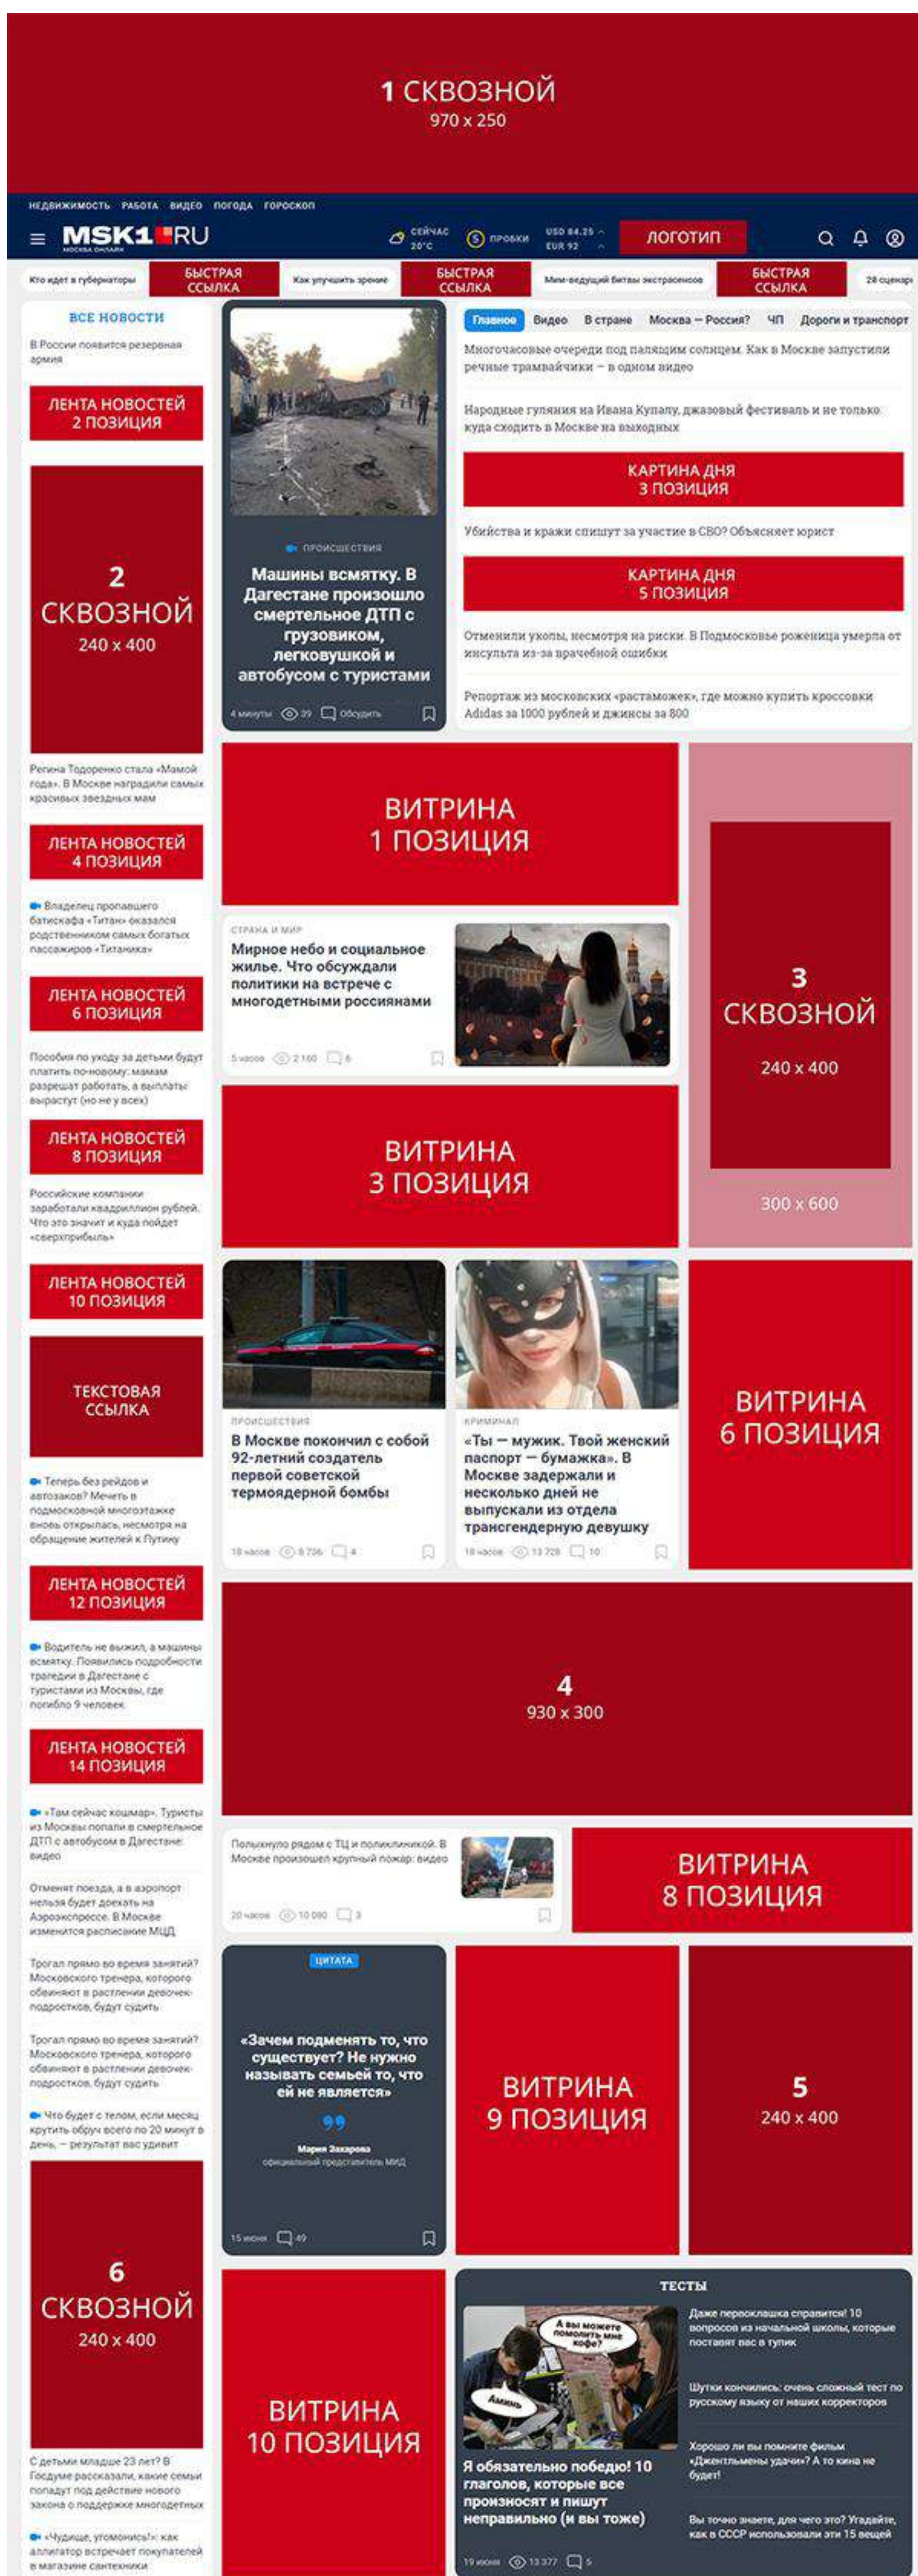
1 СКВОЗНОЙ
970 x 250

НЕДВИЖИМОСТЬ РАБОТА ВИДЕО ПОГОДА ГОРОСКОП

MSK1.RU
МОСКВА ОНЛАЙН

СЕЙЧАС 20°C ПРОБКИ 5 USD 84.25 EUR 92 ЛОГОТИП

Кто идет в губернаторы БЫСТРАЯ ССЫЛКА Как улучшить зрение БЫСТРАЯ ССЫЛКА Мим-ведущий битвы экстрасенсов БЫСТРАЯ ССЫЛКА 28 сценари

ВСЕ НОВОСТИ

В России появится резервная армия

ЛЕНТА НОВОСТЕЙ 2 ПОЗИЦИЯ

2 СКВОЗНОЙ 240 x 400

Регина Тодоренко стала «Мамой года». В Москве наградили самых красивых звездных мам

ЛЕНТА НОВОСТЕЙ 4 ПОЗИЦИЯ

Владелец пропавшего батискафа «Титан» оказался родственником самых богатых пассажиров «Титаника»

ЛЕНТА НОВОСТЕЙ 6 ПОЗИЦИЯ

Пособия по уходу за детьми будут платить по-новому: мамам разрешат работать, а выплаты вырастут (но не у всех)

ЛЕНТА НОВОСТЕЙ 8 ПОЗИЦИЯ

Российские компании заработали квадриллион рублей. Что это значит и куда пойдет «сверхприбыль»

ЛЕНТА НОВОСТЕЙ 10 ПОЗИЦИЯ

ТЕКСТОВАЯ ССЫЛКА

Теперь без рейдов и автозаков? Мечеть в подмосковной многоэтажке вновь открылась, несмотря на обращение жителей к Путину

ЛЕНТА НОВОСТЕЙ 12 ПОЗИЦИЯ

Водитель не выжил, а машины всмятку. Появились подробности трагедии в Дагестане с туристами из Москвы, где погибло 9 человек

ЛЕНТА НОВОСТЕЙ 14 ПОЗИЦИЯ

«Там сейчас кошмар». Туристы из Москвы попали в смертельное ДТП с автобусом в Дагестане: видео

Отменят поезда, а в аэропорт нельзя будет доехать на Аэроэкспрессе. В Москве изменится расписание МЦД

Трогал прямо во время занятий? Московского тренера, которого обвиняют в растлении девочек-подростков, будут судить

Трогал прямо во время занятий? Московского тренера, которого обвиняют в растлении девочек-подростков, будут судить

Что будет с телом, если месяц крутить обруч всего по 20 минут в день, — результат вас удивит

6 СКВОЗНОЙ 240 x 400

С детьми младше 23 лет? В Госдуме рассказали, какие семьи попадут под действие нового закона о поддержке многодетных

«Чудище, угомонись!»: как аллигатор встречает покупателей в магазине сантехники

ПРОИСШЕСТВИЯ
Машины всмятку. В Дагестане произошло смертельное ДТП с грузовиком, легковушкой и автобусом с туристами
4 минуты 39 Обсудить

Главное Видео В стране Москва — Россия? ЧП Дороги и транспорт

Многочасовые очереди под палящим солнцем. Как в Москве запустили речные трамвайчики – в одном видео

Народные гуляния на Ивана Купалу, джазовый фестиваль и не только: куда сходить в Москве на выходных

КАРТИНА ДНЯ 3 ПОЗИЦИЯ

Убийства и кражи спишут за участие в СВО? Объясняет юрист

КАРТИНА ДНЯ 5 ПОЗИЦИЯ

Отменили уколы, несмотря на риски. В Подмосковье роженица умерла от инсульта из-за врачебной ошибки

Репортаж из московских «растаможек», где можно купить кроссовки Adidas за 1000 рублей и джинсы за 800

ВИТРИНА 1 ПОЗИЦИЯ

3 СКВОЗНОЙ 240 x 400
300 x 600

СТРАНА И МИР
Мирное небо и социальное жилье. Что обсуждали политики на встрече с многодетными россиянами
5 часов 2 160 6

ВИТРИНА 3 ПОЗИЦИЯ

ПРОИСШЕСТВИЯ
В Москве покончил с собой 92-летний создатель первой советской термоядерной бомбы
18 часов 8 736 4

КРИМИНАЛ
«Ты — мужик. Твой женский паспорт — бумажка». В Москве задержали и несколько дней не выпускали из отдела трансгендерную девушку
18 часов 13 728 10

ВИТРИНА 6 ПОЗИЦИЯ

4 930 x 300

Полыхнуло рядом с ТЦ и поликлиникой. В Москве произошел крупный пожар: видео
20 часов 10 080 3

ВИТРИНА 8 ПОЗИЦИЯ

ЦИТАТА
«Зачем подменять то, что существует? Не нужно называть семьей то, что ей не является»
Мария Захарова
официальный представитель МИД
15 июня 49

ВИТРИНА 9 ПОЗИЦИЯ

5 240 x 400

ВИТРИНА 10 ПОЗИЦИЯ

ТЕСТЫ
А вы можете помочь мне кофе?
Аминь
Я обязательно победю! 10 глаголов, которые все произносят и пишут неправильно (и вы тоже)
19 июня 13 377 5

Даже первоклашка справится! 10 вопросов из начальной школы, которые поставят вас в тупик

Шутки кончились: очень сложный тест по русскому языку от наших корректоров

Хорошо ли вы помните фильм «Джентльмены удачи»? А то кина не будет!

Вы точно знаете, для чего это? Угадайте, как в СССР использовали эти 15 вещей